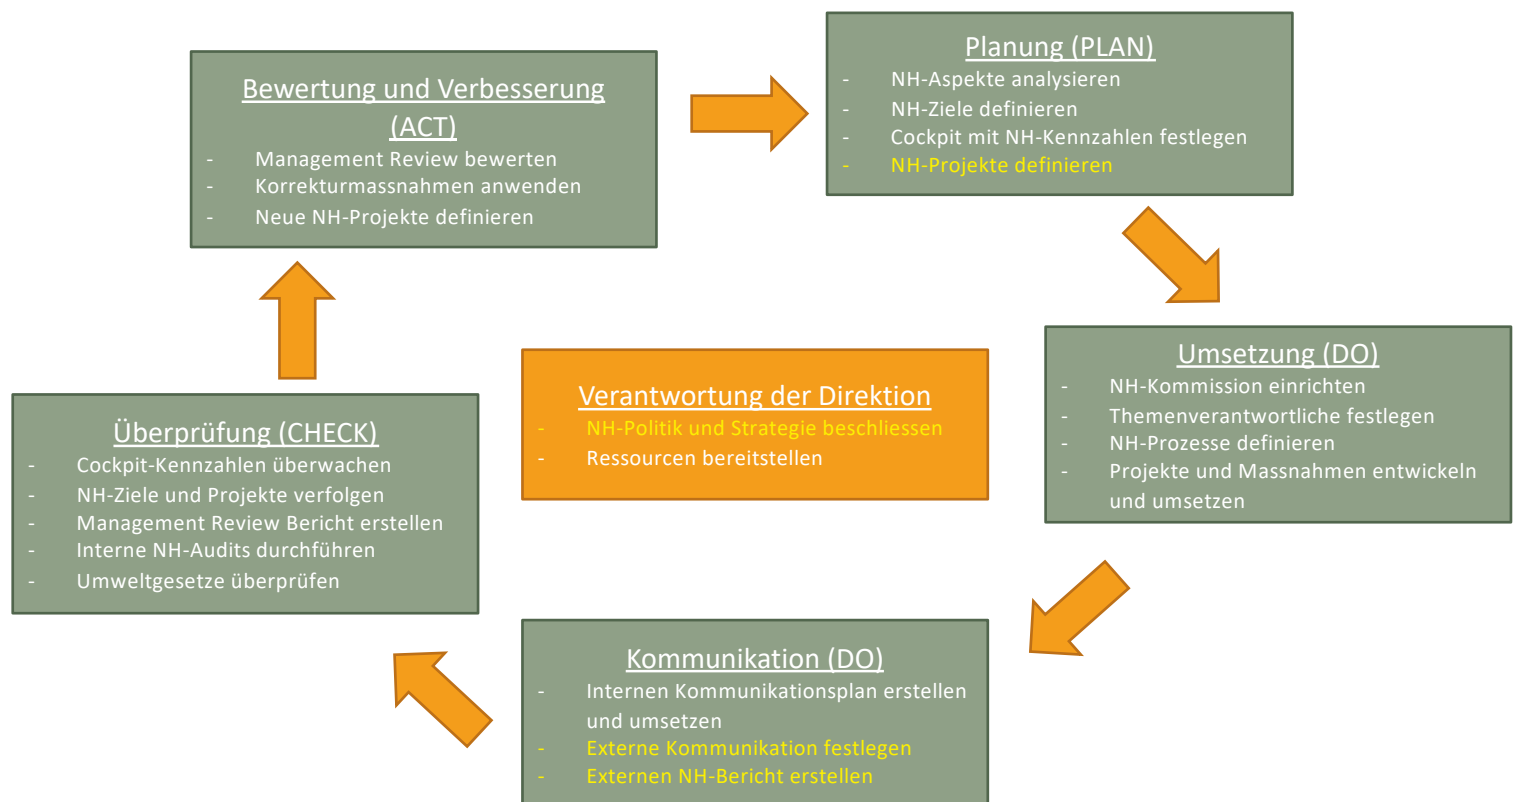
Bewertung und Verbesserung (ACT)
- Management Review bewerten
- Korrekturmassnahmen anwenden
- Neue NH-Projekte definieren

Planung (PLAN)
- NH-Aspekte analysieren
- NH-Ziele definieren
- Cockpit mit NH-Kennzahlen festlegen
- NH-Projekte definieren

Verantwortung der Direktion
- NH-Politik und Strategie beschliessen
- Ressourcen bereitstellen

Umsetzung (DO)
- NH-Kommission einrichten
- Themenverantwortliche festlegen
- NH-Prozesse definieren
- Projekte und Massnahmen entwickeln und umsetzen

Überprüfung (CHECK)
- Cockpit-Kennzahlen überwachen
- NH-Ziele und Projekte verfolgen
- Management Review Bericht erstellen
- Interne NH-Audits durchführen
- Umweltgesetze überprüfen

Kommunikation (DO)
- Internen Kommunikationsplan erstellen und umsetzen
- Externe Kommunikation festlegen
- Externen NH-Bericht erstellen